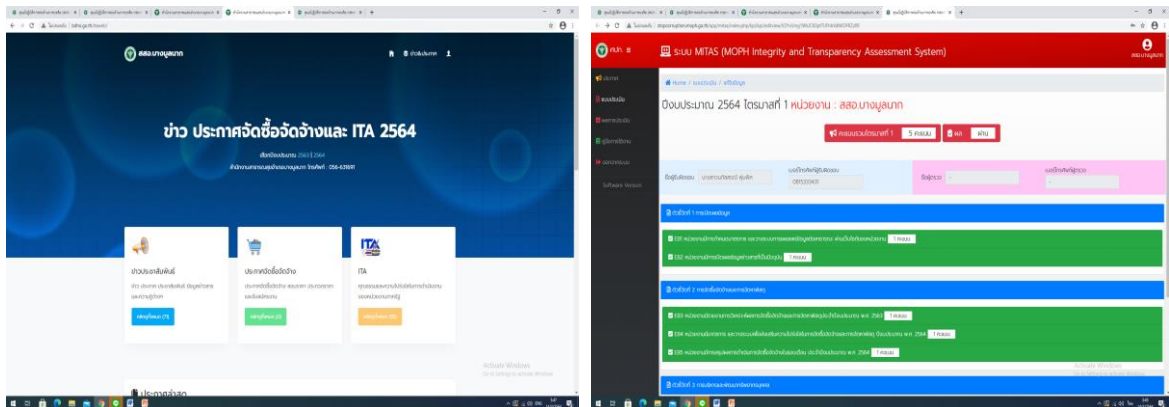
สสอ.บางมูลนาก

ข่าว ประกาศจัดซื้อจัดจ้างและ ITA 2564

เลือกปีงบประมาณ 2563 | 2564

สำนักงานสาธารณสุขอำเภอบางมูลนาก โทรศัพท์ : 056-631691

ข่าวประชาสัมพันธ์

ประกาศจัดซื้อจัดจ้าง

ITA

ประกาศข่าว

ระบบ MITAS (MOPH Integrity and Transparency Assessment System)

Home / แบบประเมิน

ปีงบประมาณ 2564 ไตรมาสที่ 1 หน่วยงาน : สสอ.บางมูลนาก

ครบตามไตรมาสที่ 1 5 ครบ

ผล ผ่าน

Software Version

Activate Windows